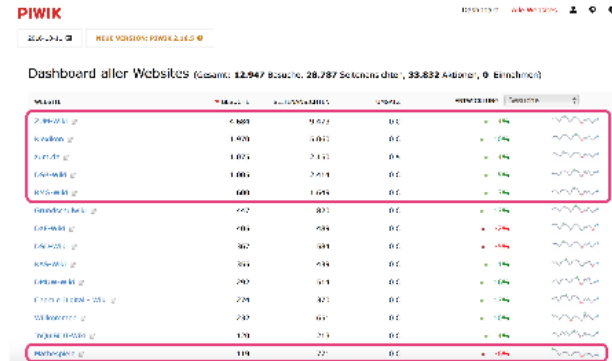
PIWIK

Dashboard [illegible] Alle Websites

2016-05-31 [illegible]

NEUE VERSION: PIWIK 2.16.5

Dashboard aller Websites (Gesamt: 12.947 Besuche, 28.787 Seitenansichten, 33.832 Aktionen, 0 Einnahmen)

| WEBSITE | BESUCHE | SEITENANSICHTEN | UMSATZ | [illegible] | |
|---|---|---|---|---|---|
| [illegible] | 4.680 | 9.023 | 0 € | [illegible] | |
| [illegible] | 1.920 | 5.063 | 0 € | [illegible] | |
| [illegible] | 1.025 | 2.153 | 0 € | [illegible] | |
| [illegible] | 1.005 | 2.411 | 0 € | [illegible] | |
| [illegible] | 600 | 1.605 | 0 € | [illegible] | |
| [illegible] | 447 | 823 | 0 € | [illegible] | |
| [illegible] | 405 | 928 | 0 € | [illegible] | |
| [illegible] | 382 | 593 | 0 € | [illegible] | |
| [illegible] | 355 | 638 | 0 € | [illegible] | |
| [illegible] | 292 | 501 | 0 € | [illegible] | |
| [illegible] | 224 | 381 | 0 € | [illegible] | |
| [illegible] | 242 | 651 | 0 € | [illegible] | |
| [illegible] | 170 | 271 | 0 € | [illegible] | |
| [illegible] | 119 | 221 | 0 € | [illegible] | |